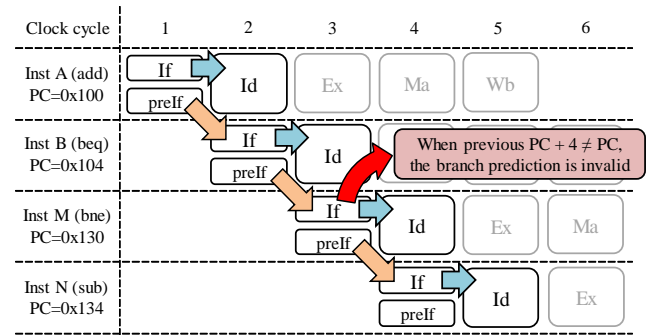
Clock cycle 1 2 3 4 5 6

Inst A (add) PC=0x100
If Id Ex Ma Wb
preIf

Inst B (beq) PC=0x104
If Id
preIf

When previous PC + 4 ≠ PC, the branch prediction is invalid

Inst M (bne) PC=0x130
If Id Ex Ma
preIf

Inst N (sub) PC=0x134
If Id Ex
preIf